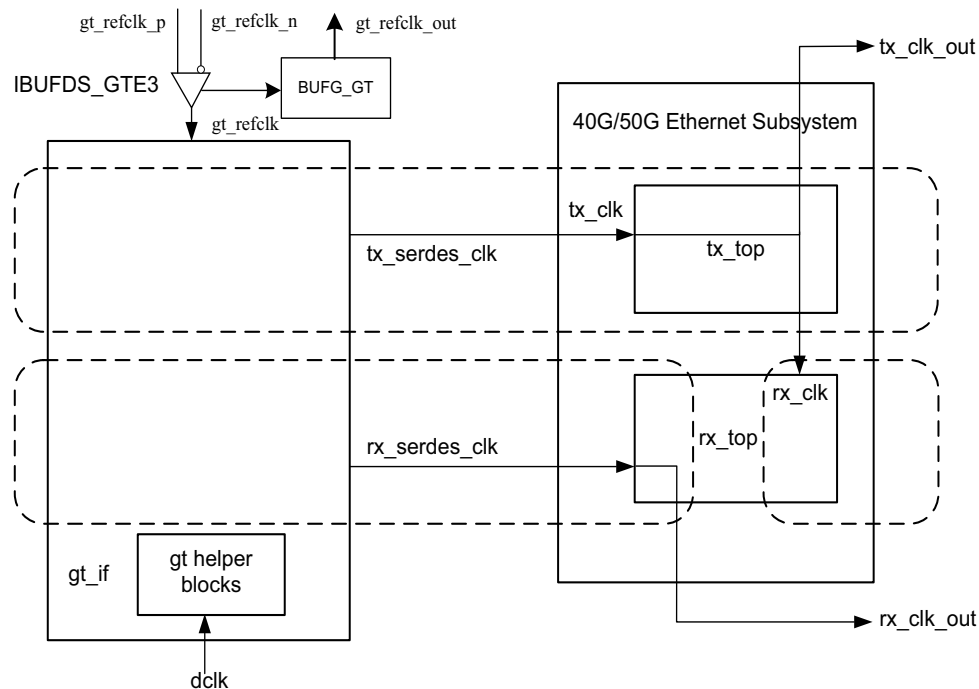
gt_refclk_p
gt_refclk_n
gt_refclk_out
tx_clk_out
IBUFDS_GTE3
BUFG_GT
gt_refclk
40G/50G Ethernet Subsystem
tx_clk
tx_serdes_clk
tx_top
rx_clk
rx_top
rx_serdes_clk
gt_if
gt helper blocks
rx_clk_out
dclk